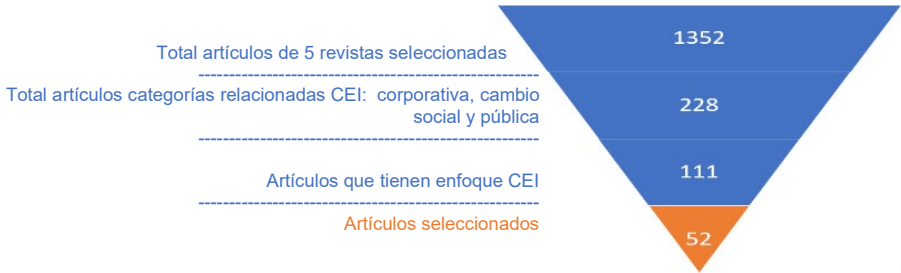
Total artículos de 5 revistas seleccionadas

1352

Total artículos categorías relacionadas CEI: corporativa, cambio social y pública

228

Artículos que tienen enfoque CEI

111

Artículos seleccionados

52